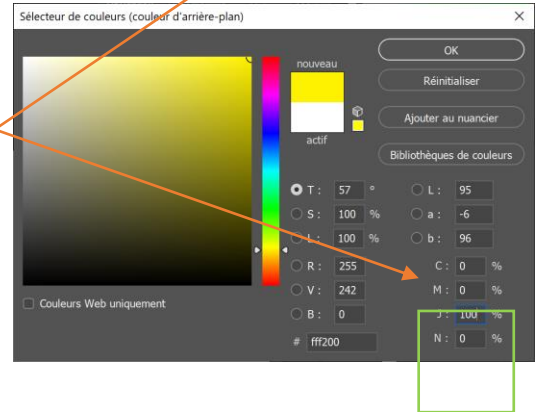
Sélecteur de couleurs (couleur d'arrière-plan)

×

nouveau

actif

OK

Réinitialiser

Ajouter au nuancier

Bibliothèques de couleurs

T : 57 °

S : 100 %

L : 100 %

R : 255

V : 242

B : 0

L : 95

a : -6

b : 96

C : 0 %

M : 0 %

J : 100 %

N : 0 %

# fff200

Couleurs Web uniquement